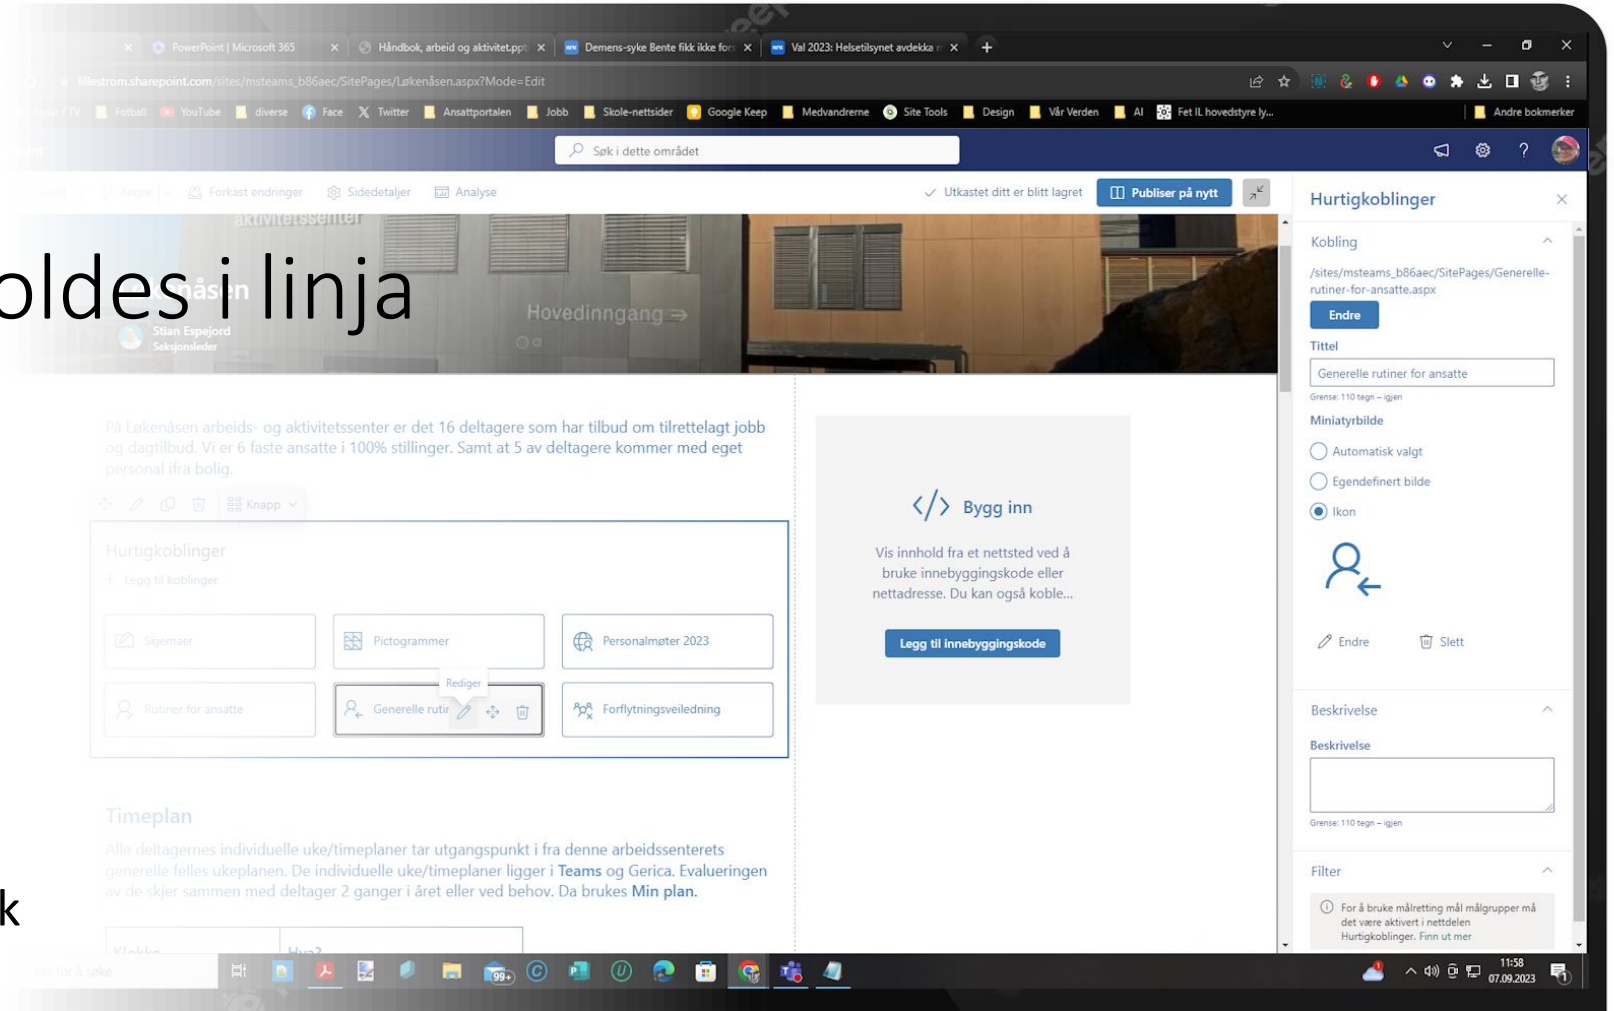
PowerPoint | Microsoft 365
Håndbok, arbeid og aktivitet.ppt
Demens-syke Bente fikk ikke for
Val 2023: Helsetilsynet avdekka
lillestrom.sharepoint.com/sites/msteams_b86aec/SitePages/Løkenåsen.aspx?Mode=Edit
YouTube diverse Face Twitter Ansattportalen Jobb Skole-nettsider Google Keep Medvandrerne Site Tools Design Vår Verden AI Fet IL hovedstyre ly... Andre bokmerker
Søk i dette området
Angre Forkast endringer Sidedetaljer Analyse
Utkastet ditt er blitt lagret
Publiser på nytt
Hurtigkoblinger
oldes i linja
aktivitetssenter
Løkenåsen
Hovedinngang
Stian Espejord
Seksjonsleder
På Løkenåsen arbeids- og aktivitetssenter er det 16 deltagere som har tilbud om tilrettelagt jobb og dagtilbud. Vi er 6 faste ansatte i 100% stillinger. Samt at 5 av deltagere kommer med eget personal ifra bolig.
Knapp
Hurtigkoblinger
Legg til koblinger
Skjemaer
Pictogrammer
Personalmøter 2023
Rutiner for ansatte
Rediger
Generelle rutir
Forflytningsveiledning
Bygg inn
Vis innhold fra et nettsted ved å bruke innebyggingskode eller nettadresse. Du kan også koble...
Legg til innebyggingskode
Timeplan
Alle deltagernes individuelle uke/timeplaner tar utgangspunkt i fra denne arbeidssenterets generelle felles ukeplanen. De individuelle uke/timeplaner ligger i Teams og Gerica. Evalueringen av de skjer sammen med deltager 2 ganger i året eller ved behov. Da brukes Min plan.
Klokke
Hva?
k
Kobling
/sites/msteams_b86aec/SitePages/Generelle-rutiner-for-ansatte.aspx
Endre
Tittel
Generelle rutiner for ansatte
Grense: 110 tegn – igjen
Miniatyrbilde
Automatisk valgt
Egendefinert bilde
Ikon
Endre
Slett
Beskrivelse
Beskrivelse
Grense: 110 tegn – igjen
Filter
For å bruke målretting mål målgrupper må det være aktivert i nettdelen Hurtigkoblinger. Finn ut mer
Skriv her for å søke
11:58
07.09.2023